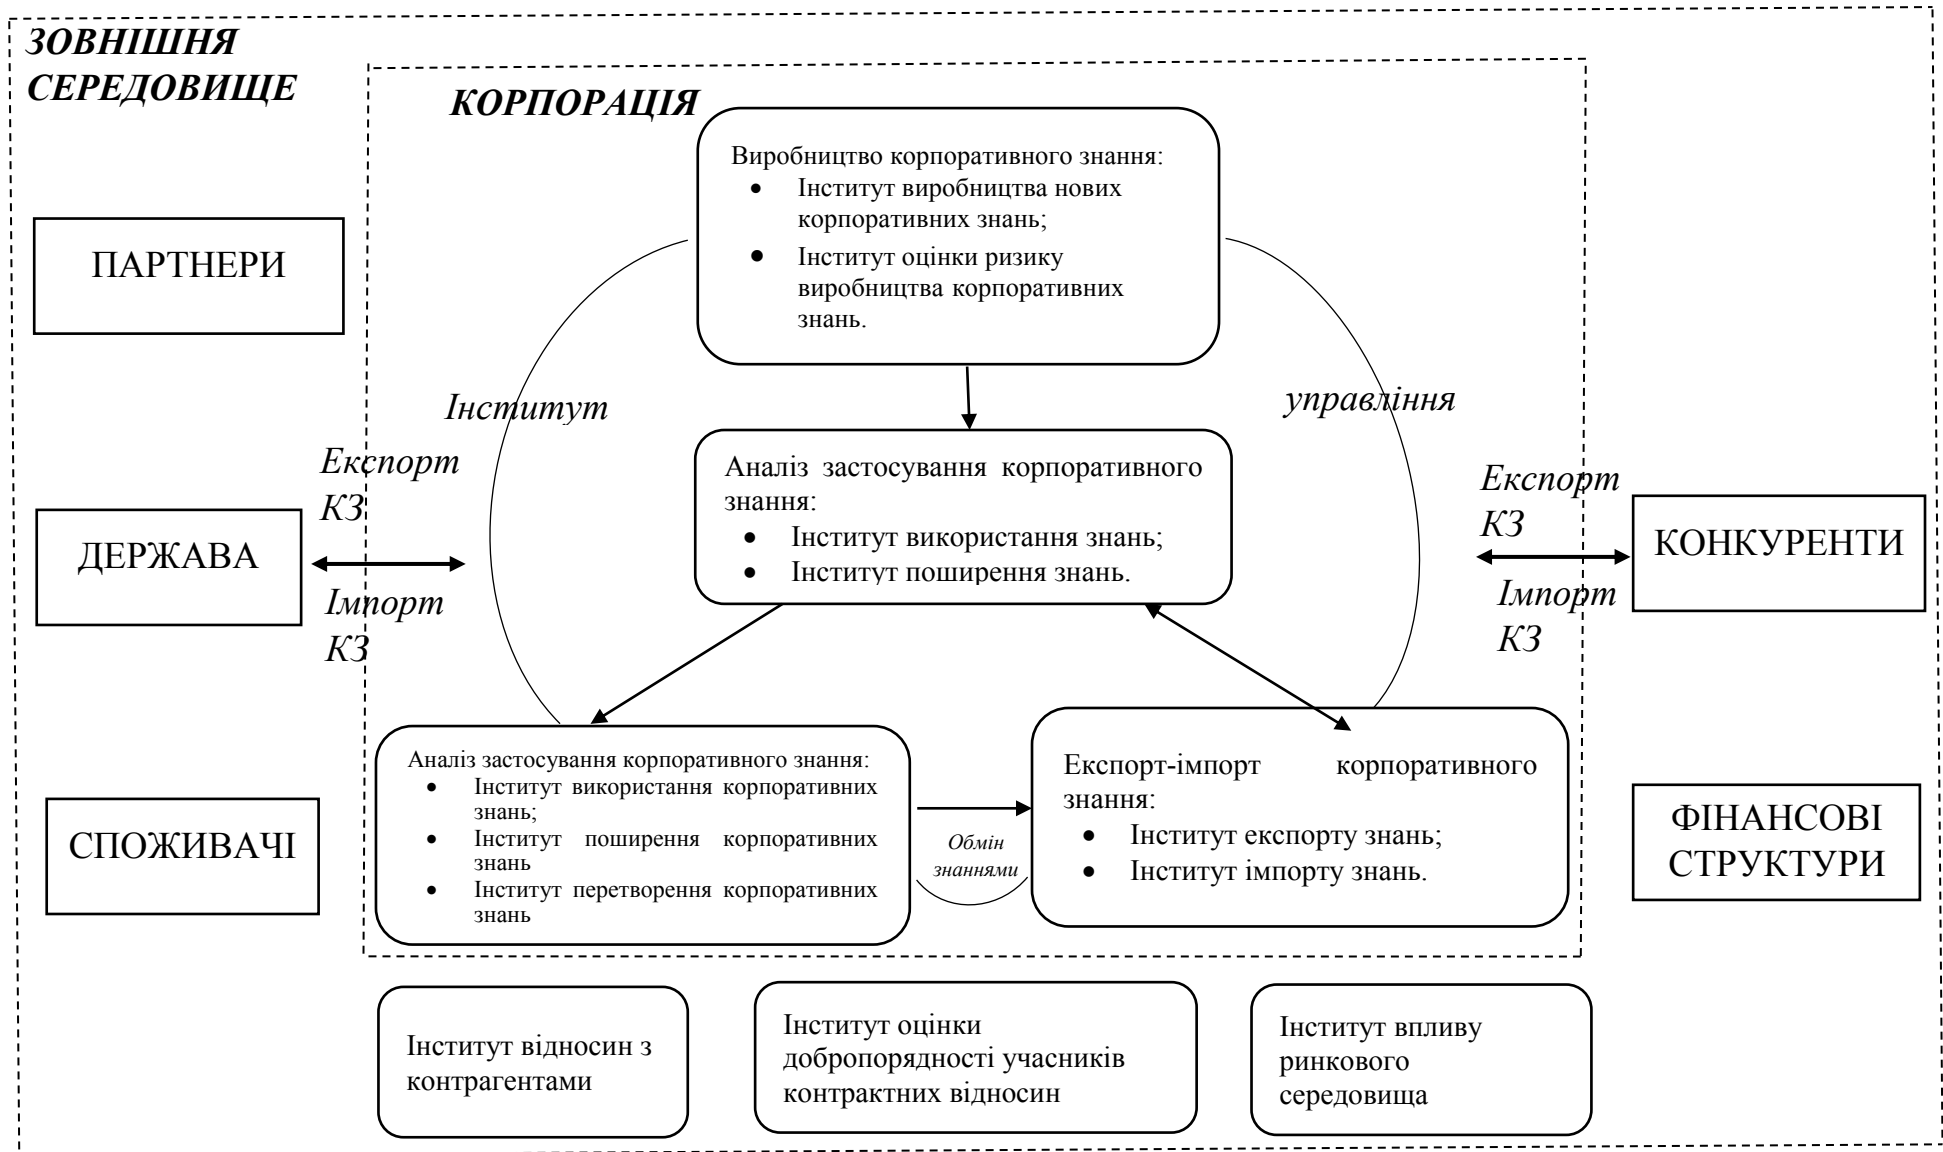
ЗОВНІШНЯ СЕРЕДОВИЩЕ

КОРПОРАЦІЯ

Виробництво корпоративного знання:
- Інститут виробництва нових корпоративних знань;
- Інститут оцінки ризику виробництва корпоративних знань.

ПАРТНЕРИ

Інститут

управління

Експорт КЗ

Аналіз застосування корпоративного знання:
- Інститут використання знань;
- Інститут поширення знань.

Експорт КЗ

ДЕРЖАВА

КОНКУРЕНТИ

Імпорт КЗ

Імпорт КЗ

Аналіз застосування корпоративного знання:
- Інститут використання корпоративних знань;
- Інститут поширення корпоративних знань
- Інститут перетворення корпоративних знань

Обмін знаннями

Експорт-імпорт корпоративного знання:
- Інститут експорту знань;
- Інститут імпорту знань.

СПОЖИВАЧІ

ФІНАНСОВІ СТРУКТУРИ

Інститут відносин з контрагентами

Інститут оцінки добропорядності учасників контрактних відносин

Інститут впливу ринкового середовища